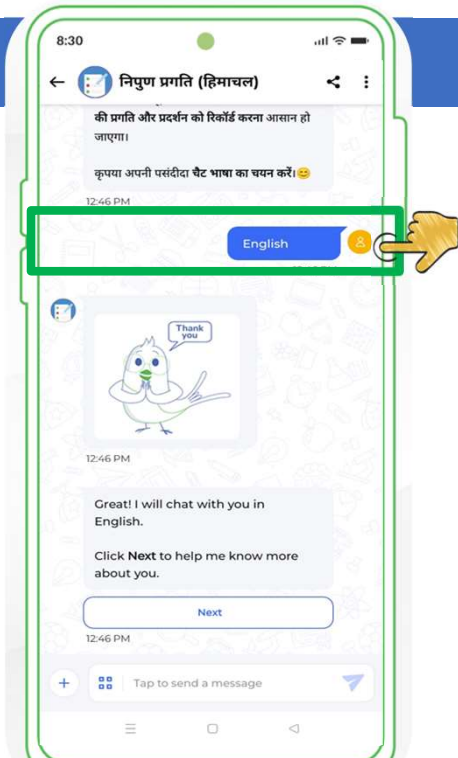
8:30

निपुण प्रगति (हिमाचल)

की प्रगति और प्रदर्शन को रिकॉर्ड करना आसान हो जाएगा।

कृपया अपनी पसंदीदा चैट भाषा का चयन करें।😊

12:46 PM

English

Thank you

12:46 PM

Great! I will chat with you in English.

Click Next to help me know more about you.

Next

12:46 PM

Tap to send a message